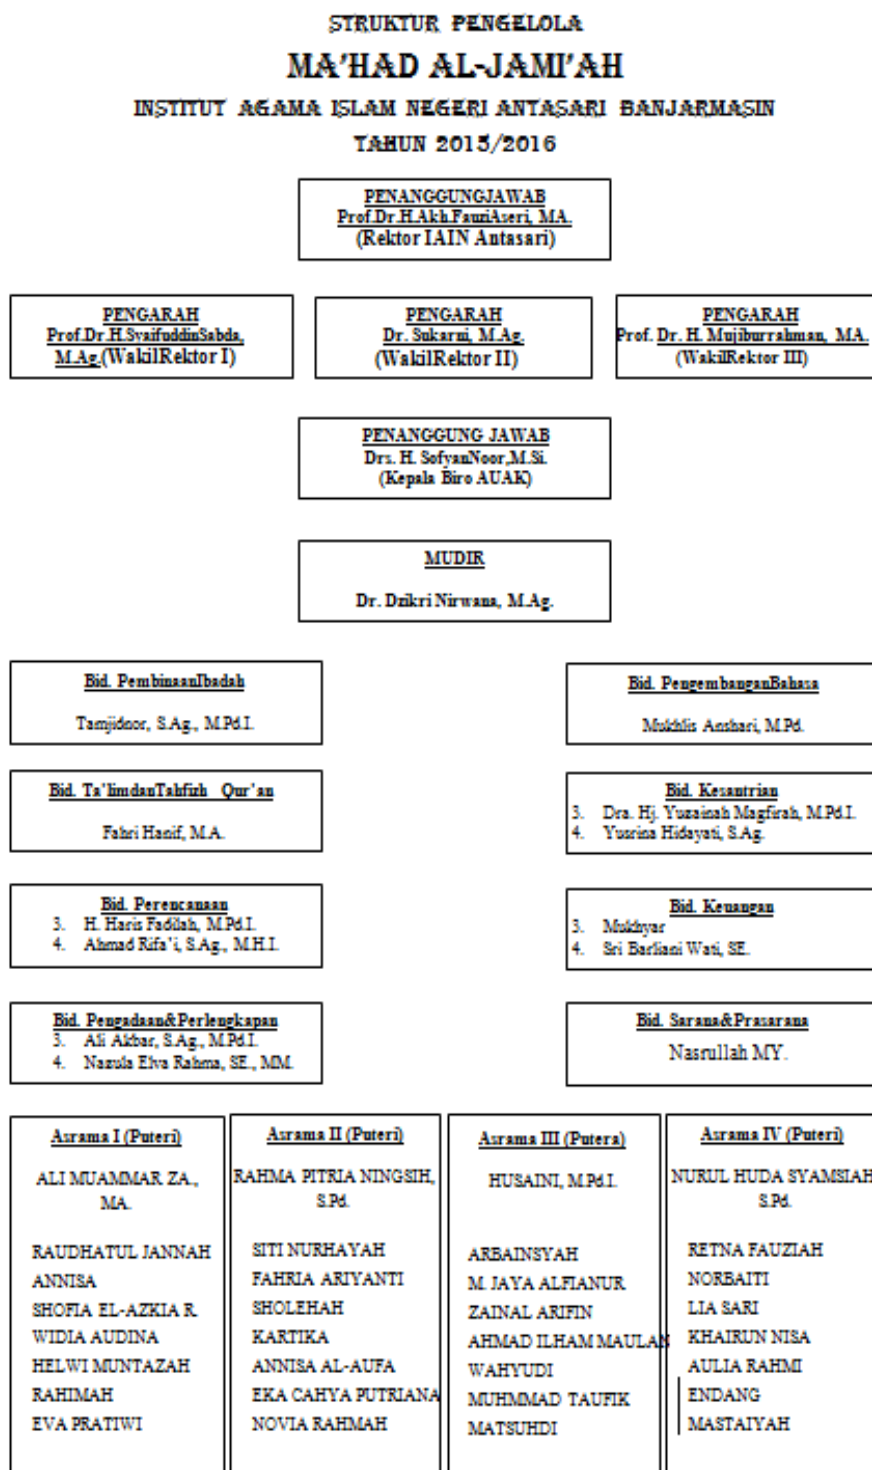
STRUKTUR PENGELOLA

MA'HAD AL-JAMI'AH

INSTITUT AGAMA ISLAM NEGERI ANTASARI BANJARMASIN

TAHUN 2015/2016

PENANGGUNGJAWAB
Prof.Dr.H.Akh.FauziAseri, MA.
(Rektor IAIN Antasari)

PENGARAH
Prof.Dr.H.SyaifuddinSabda, M.Ag.(WakilRektor I)

PENGARAH
Dr. Sukarni, M.Ag.
(WakilRektor II)

PENGARAH
Prof. Dr. H. Mujiburrahman, MA.
(WakilRektor III)

PENANGGUNG JAWAB
Drs. H. SofyanNoor,M.Si.
(Kepala Biro AUAK)

MUDIR
Dr. Dzikri Nirwana, M.Ag.

Bid. PembinaanIbadah
Tamjidnor, S.Ag., M.Pd.I.

Bid. PengembanganBahasa
Mukhlis Anshari, M.Pd.

Bid. Ta'limdanTahfizh Qur'an
Fahri Hanif, M.A.

Bid. Kesantrian
3. Dra. Hj. Yuzainah Magfirah, M.Pd.I.
4. Yusrina Hidayati, S.Ag.

Bid. Perencanaan
3. H. Haris Fadilah, M.Pd.I.
4. Ahmad Rifa'i, S.Ag., M.H.I.

Bid. Keuangan
3. Mukhyar
4. Sri Barliani Wati, SE.

Bid. Pengadaan&Perlengkapan
3. Ali Akbar, S.Ag., M.Pd.I.
4. Nazula Elva Rahma, SE., MM.

Bid. Sarana&Prasarana
Nasrullah MY.

Asrama I (Puteri)
ALI MUAMMAR ZA., MA.
RAUDHATUL JANNAH
ANNISA
SHOFIA EL-AZKIA R.
WIDIA AUDINA
HELWI MUNTAZAH
RAHIMAH
EVA PRATIWI

Asrama II (Puteri)
RAHMA PITRIA NINGSIH, S.Pd.
SITI NURHAYAH
FAHRIA ARIYANTI
SHOLEHAH
KARTIKA
ANNISA AL-AUFA
EKA CAHYA PUTRIANA
NOVIA RAHMAH

Asrama III (Putera)
HUSAINI, M.Pd.I.
ARBAINSYAH
M. JAYA ALFIANUR
ZAINAL ARIFIN
AHMAD ILHAM MAULAN
WAHYUDI
MUHMMAD TAUFIK
MATSUHDI

Asrama IV (Puteri)
NURUL HUDA SYAMSIAH S.Pd.
RETNA FAUZIAH
NORBAITI
LIA SARI
KHAIRUN NISA
AULIA RAHMI
ENDANG
MASTAIYAH